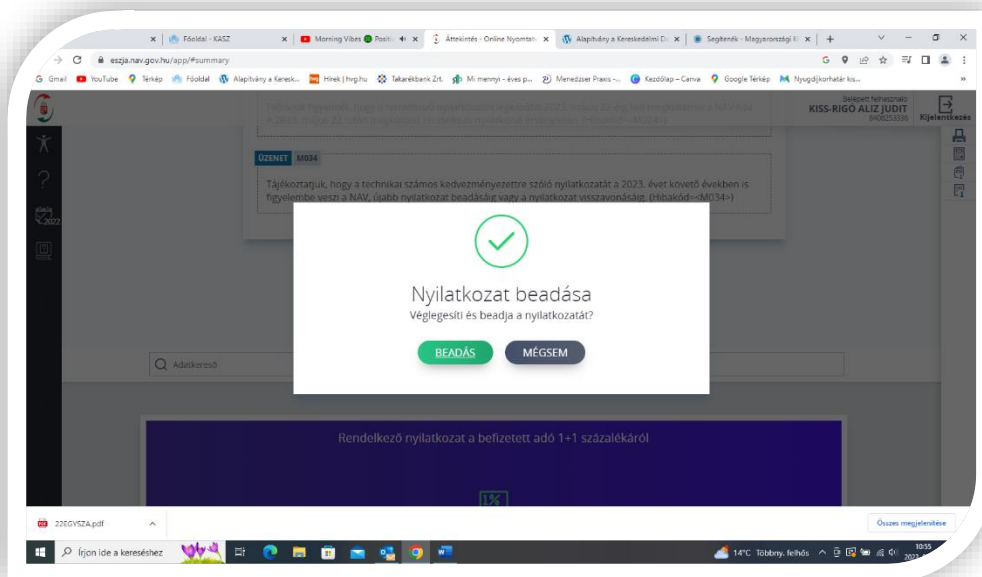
Főoldal - KASZ
Morning Vibes Positi
Áttekintés - Online Nyomtat
Alapítvány a Kereskedelmi D
Segítenék - Magyarországi K
eszja.nav.gov.hu/app/#summary
Gmail YouTube Térkép Főoldal Alapítvány a Keresk... Hírek | hvg.hu Takarékbank Zrt. Mi mennyi - éves p... Menedzser Praxis -... Kezdőlap – Canva Google Térkép Nyugdíjkorhatár kis...

Belépett felhasználó
KISS-RIGO ALIZ JUDIT
Kijelentkezés

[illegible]

ÜZENET M034

Tájékoztatjuk, hogy a technikai számos kedvezményezettre szóló nyilatkozatát a 2023. évet követő években is figyelembe veszi a NAV, újabb nyilatkozat beadásáig vagy a nyilatkozat visszavonásáig. (Hibakód=<M034>)

Nyilatkozat beadása
Véglegesíti és beadja a nyilatkozatát?
BEADÁS
MÉGSEM

Adatkereső

Rendelkező nyilatkozat a befizetett adó 1+1 százalékáról

1%

22EGYSZA.pdf
Összes megjelenítése
Írjon ide a kereséshez
14°C Többny. felhős
10:55